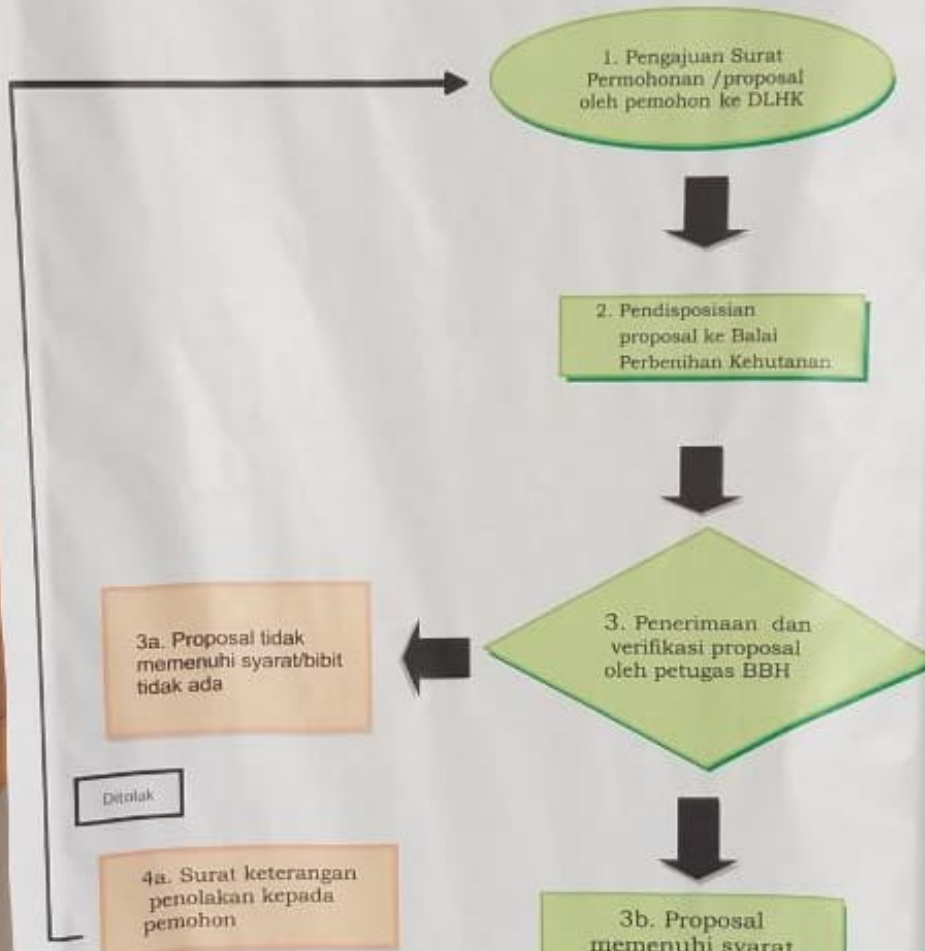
1. Pengajuan Surat Permohonan /proposal oleh pemohon ke DLHK

2. Pendisposisian proposal ke Balai Perbenihan Kehutanan

3. Penerimaan dan verifikasi proposal oleh petugas BBH

3a. Proposal tidak memenuhi syarat/bibit tidak ada

Ditolak

4a. Surat keterangan penolakan kepada pemohon

3b. Proposal memenuhi syarat